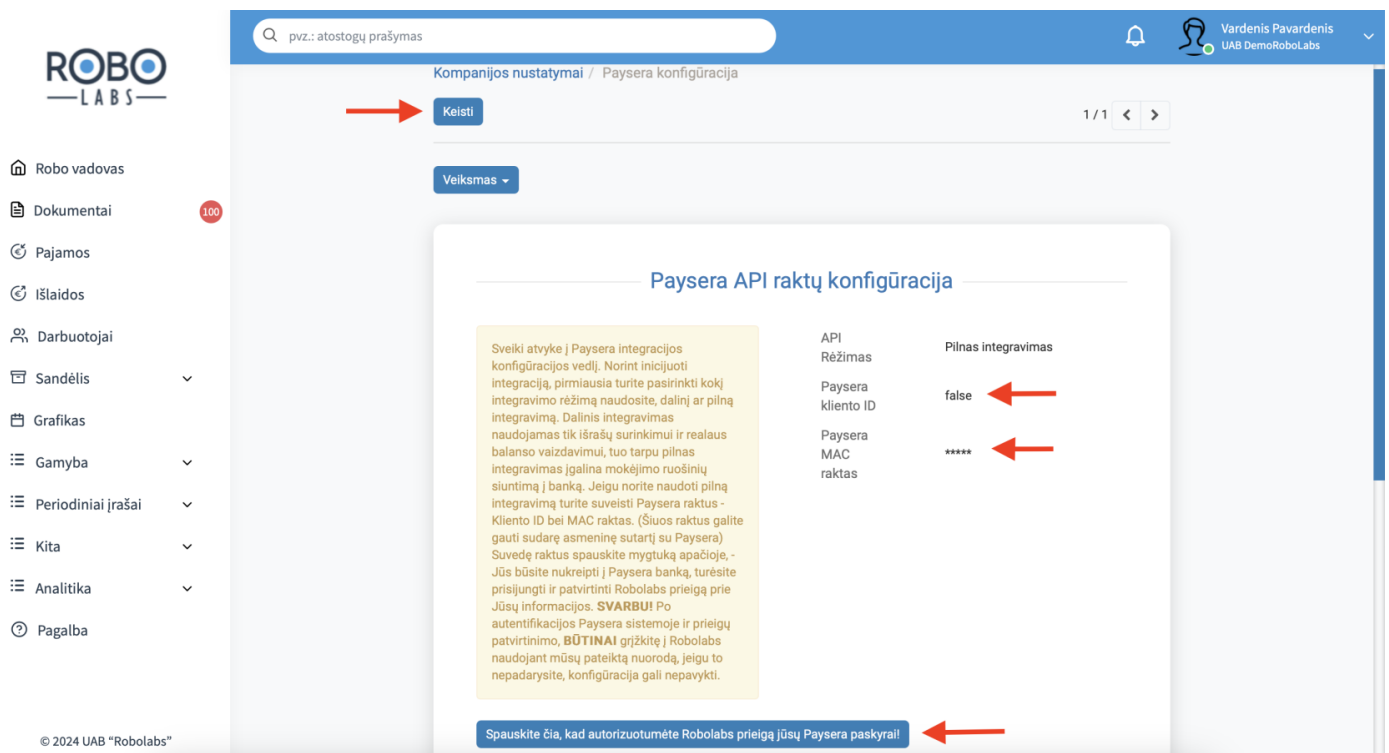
ROBO
LABS

Robo vadovas
Dokumentai 100
Pajamos
Išlaidos
Darbuotojai
Sandėlis
Grafikas
Gamyba
Periodiniai įrašai
Kita
Analitika
Pagalba

© 2024 UAB "Robolabs"

pvz.: atostogų prašymas

Vardenis Pavardenis
UAB DemoRoboLabs

Kompanijos nustatymai / Paysera konfigūracija

Keisti

1 / 1

Veiksmas

Paysera API raktų konfigūracija

Sveiki atvykę į Paysera integracijos konfigūracijos vedlį. Norint inicijuoti integraciją, pirmiausia turite pasirinkti kokį integravimo režimą naudosite, dalinį ar pilną integravimą. Dalinis integravimas naudojamas tik išrašų surinkimui ir realaus balanso vaizdavimui, tuo tarpu pilnas integravimas įgalina mokėjimo ruošinių siuntimą į banką. Jeigu norite naudoti pilną integravimą turite suvesti Paysera raktus - Kliento ID bei MAC raktas. (Šiuos raktus galite gauti sudarę asmeninę sutartį su Paysera) Suvedę raktus spauskite mygtuką apačioje, - Jūs būsite nukreipti į Paysera banką, turėsite prisijungti ir patvirtinti Robolabs prieigą prie Jūsų informacijos. SVARBU! Po autentifikacijos Paysera sistemoje ir prieigų patvirtinimo, BŪTINAI grįžkite į Robolabs naudojant mūsų pateiktą nuorodą, jeigu to nepadarysite, konfigūracija gali nepavykti.

| | |
|---|---|
| API Režimas | Pilnas integravimas |
| Paysera kliento ID | false |
| Paysera MAC raktas | ***** |

Spauskite čia, kad autorizuotumėte Robolabs prieigą jūsų Paysera paskyrai!